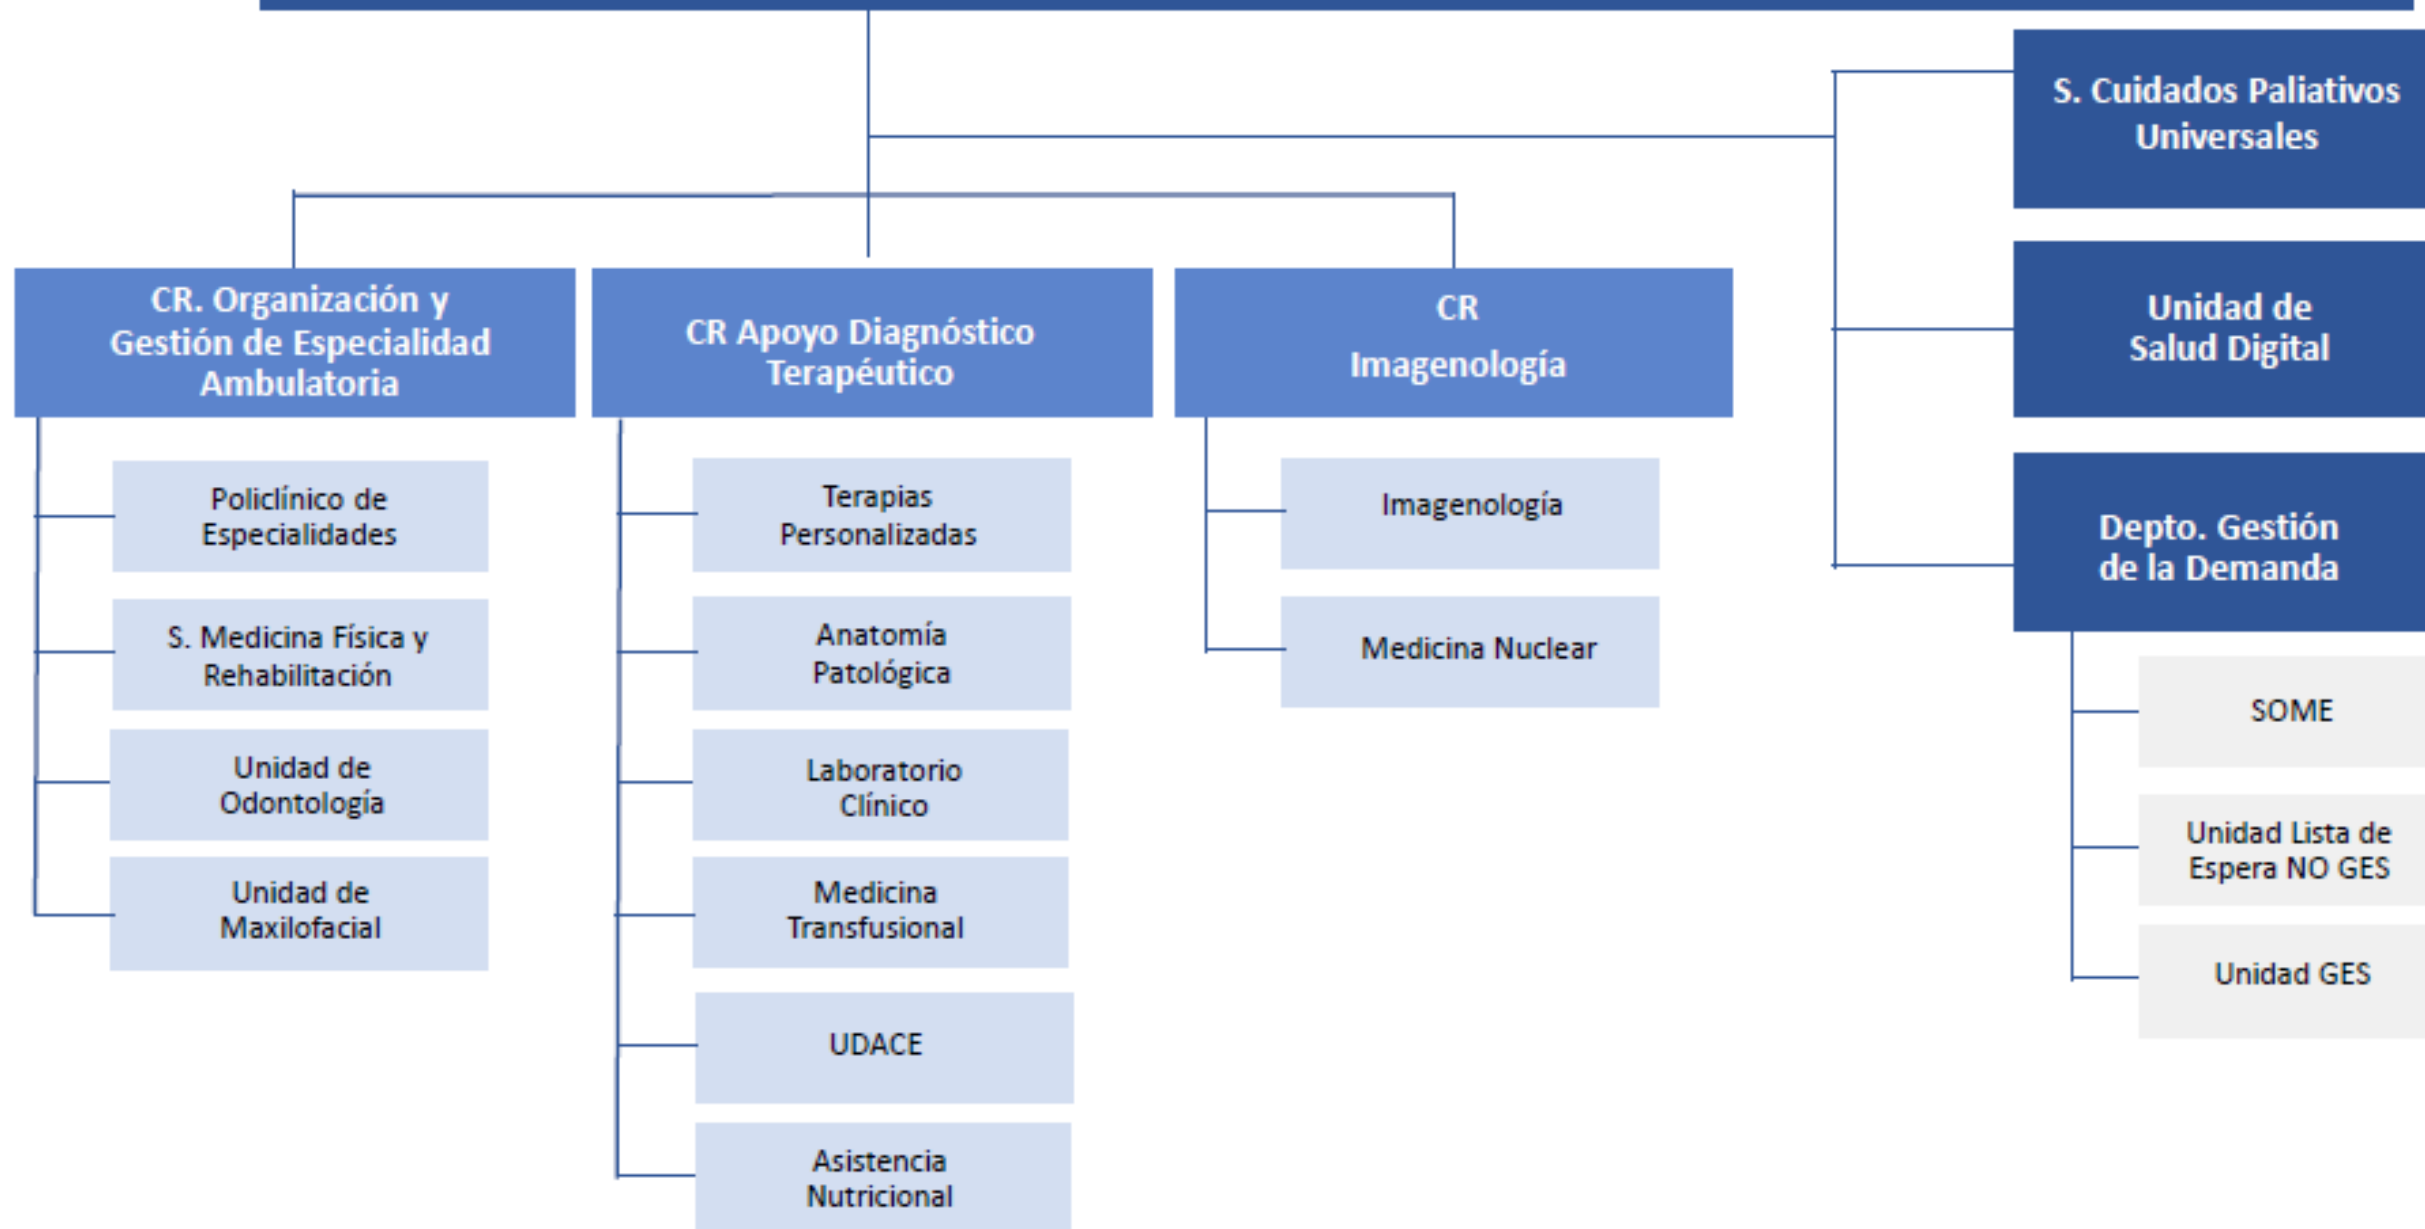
S. Cuidados Paliativos Universales

Unidad de Salud Digital

Depto. Gestión de la Demanda

CR. Organización y Gestión de Especialidad Ambulatoria

CR Apoyo Diagnóstico Terapéutico

CR Imagenología

Policlínico de Especialidades

S. Medicina Física y Rehabilitación

Unidad de Odontología

Unidad de Maxilofacial

Terapias Personalizadas

Anatomía Patológica

Laboratorio Clínico

Medicina Transfusional

UDACE

Asistencia Nutricional

Imagenología

Medicina Nuclear

SOME

Unidad Lista de Espera NO GES

Unidad GES